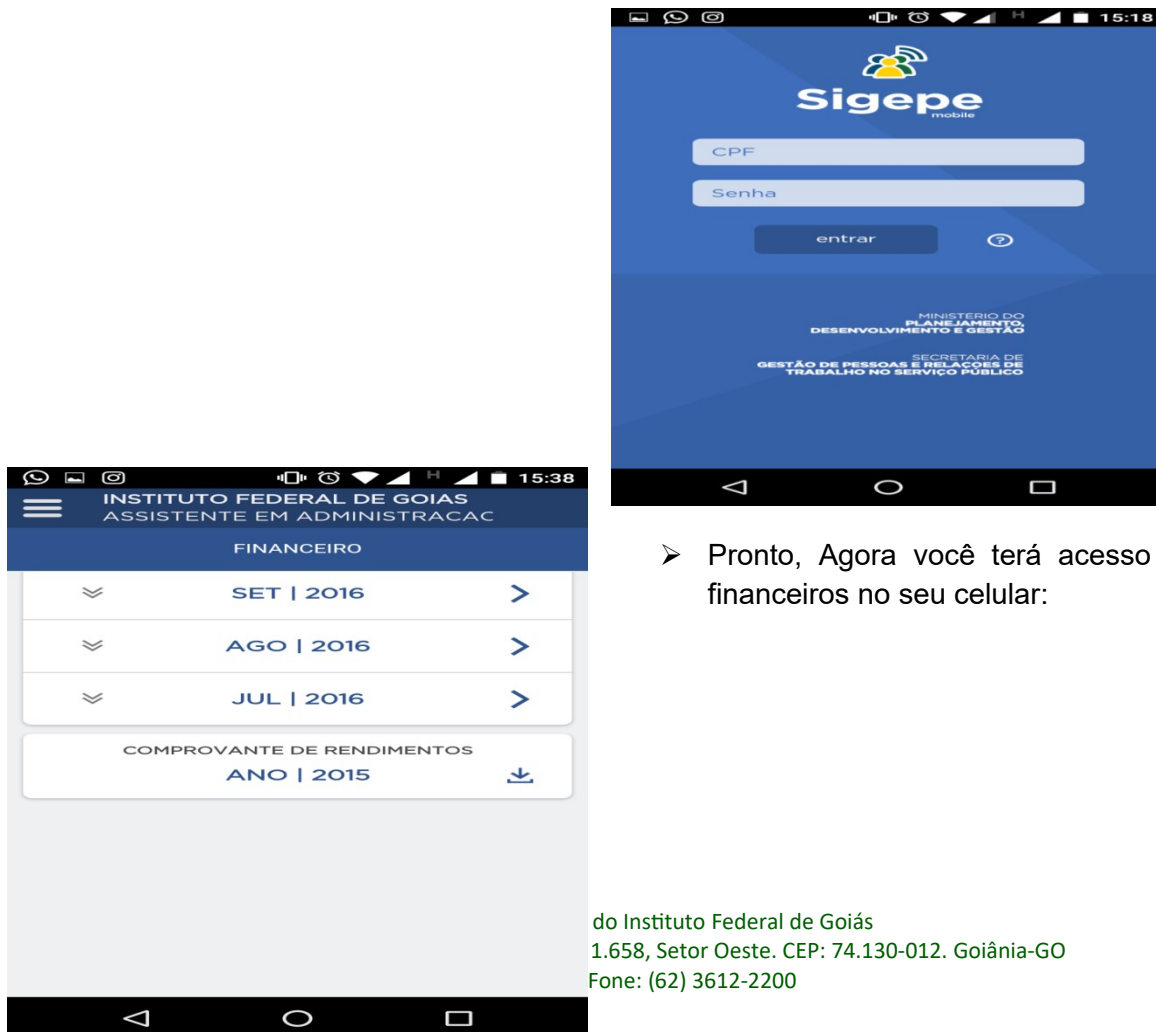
15:18

Sigepe
mobile

CPF

Senha

entrar

MINISTÉRIO DO
PLANEJAMENTO,
DESENVOLVIMENTO E GESTÃO

SECRETARIA DE
GESTÃO DE PESSOAS E RELAÇÕES DE
TRABALHO NO SERVIÇO PÚBLICO

15:38

INSTITUTO FEDERAL DE GOIAS
ASSISTENTE EM ADMINISTRACAC

FINANCEIRO

SET | 2016

AGO | 2016

JUL | 2016

COMPROVANTE DE RENDIMENTOS
ANO | 2015

➢ Pronto, Agora você terá acesso financeiros no seu celular:

do Instituto Federal de Goiás
1.658, Setor Oeste. CEP: 74.130-012. Goiânia-GO
Fone: (62) 3612-2200